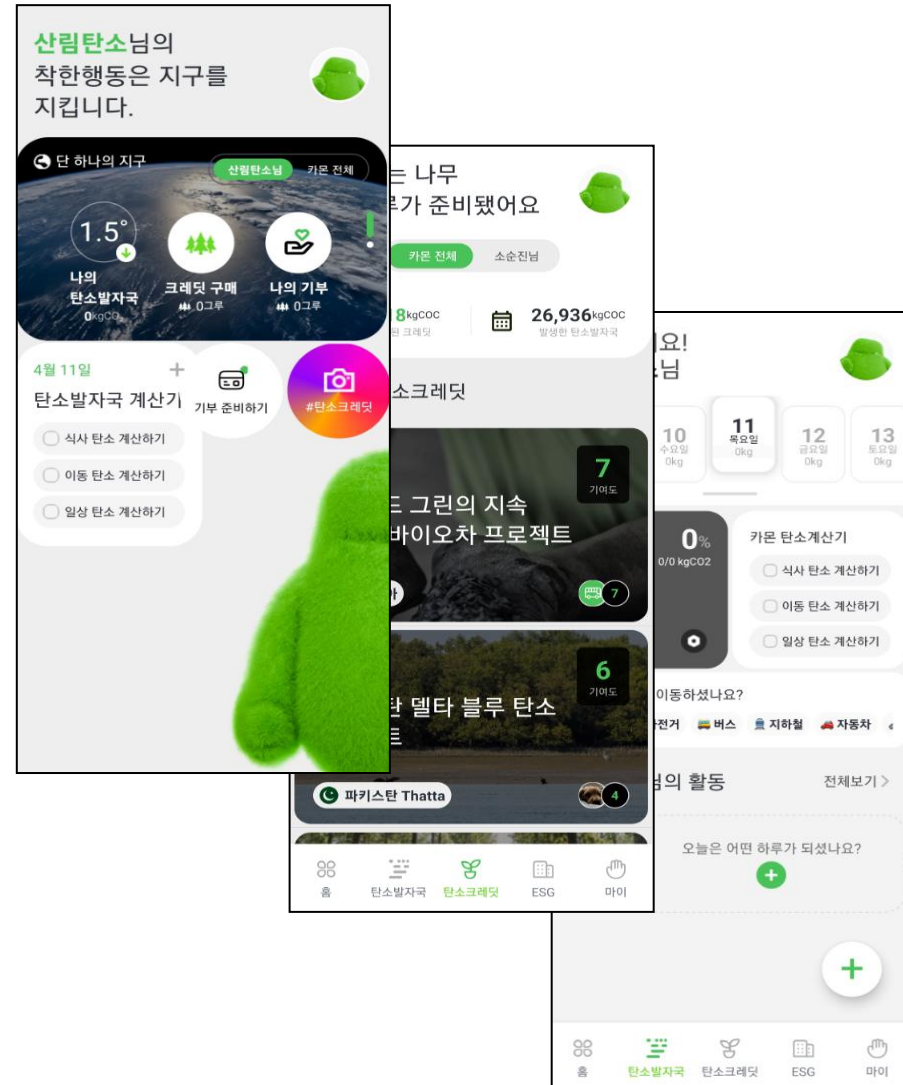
산림탄소님의 착한행동은 지구를 지킵니다.

단 하나의 지구
산림탄소님 카몬 전체

1.5°
나의 탄소발자국
0kgCO₂

크레딧 구매
0그루

나의 기부
0그루

4월 11일 +
탄소발자국 계산기
식사 탄소 계산하기
이동 탄소 계산하기
일상 탄소 계산하기

기부 준비하기

#탄소크레딧

는 나무
루가 준비됐어요

카몬 전체 소순진님

8kgCOC
된 크레딧

26,936kgCOC
발생한 탄소발자국

소크레딧

7
기여도
드 그린의 지속
바이오차 프로젝트
7

6
기여도
탄 델타 블루 탄소
트
파키스탄 Thatta
4

홈 탄소발자국 탄소크레딧 ESG 마이

요!
님

10 수요일 0kg
11 목요일 0kg
12 금요일 0kg
13 토요일 0kg

0%
0/0 kgCO2

카몬 탄소계산기
식사 탄소 계산하기
이동 탄소 계산하기
일상 탄소 계산하기

이동하셨나요?
전거 버스 지하철 자동차

님의 활동
전체보기 >

오늘은 어떤 하루가 되셨나요?

+

홈 탄소발자국 탄소크레딧 ESG 마이